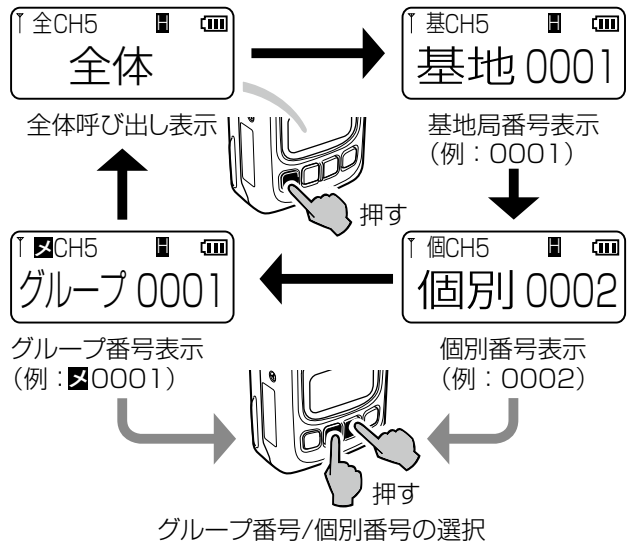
全CH5
全体

全体呼び出し表示

基CH5
基地 0001

基地局番号表示
（例：0001）

押す

メCH5
グループ 0001

グループ番号表示
（例：メ0001）

個CH5
個別 0002

個別番号表示
（例：0002）

押す

グループ番号/個別番号の選択